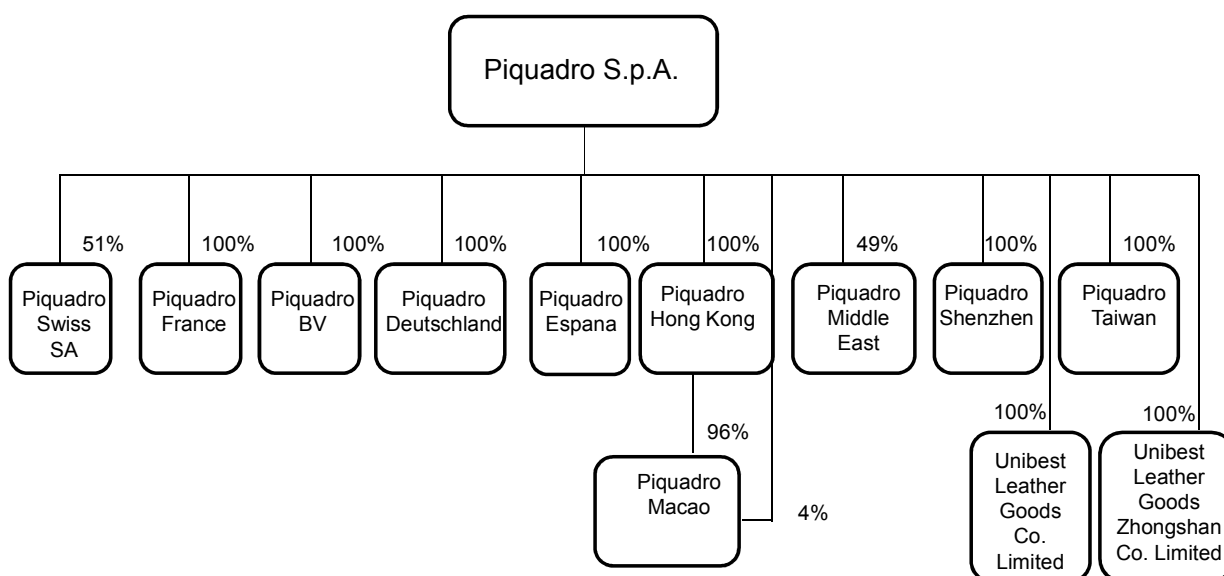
Piquadro S.p.A.

51%
Piquadro Swiss SA

100%
Piquadro France

100%
Piquadro BV

100%
Piquadro Deutschland

100%
Piquadro Espana

100%
Piquadro Hong Kong

96%
Piquadro Macao

4%

49%
Piquadro Middle East

100%
Piquadro Shenzhen

100%
Piquadro Taiwan

100%
Unibest Leather Goods Co. Limited

100%
Unibest Leather Goods Zhongshan Co. Limited